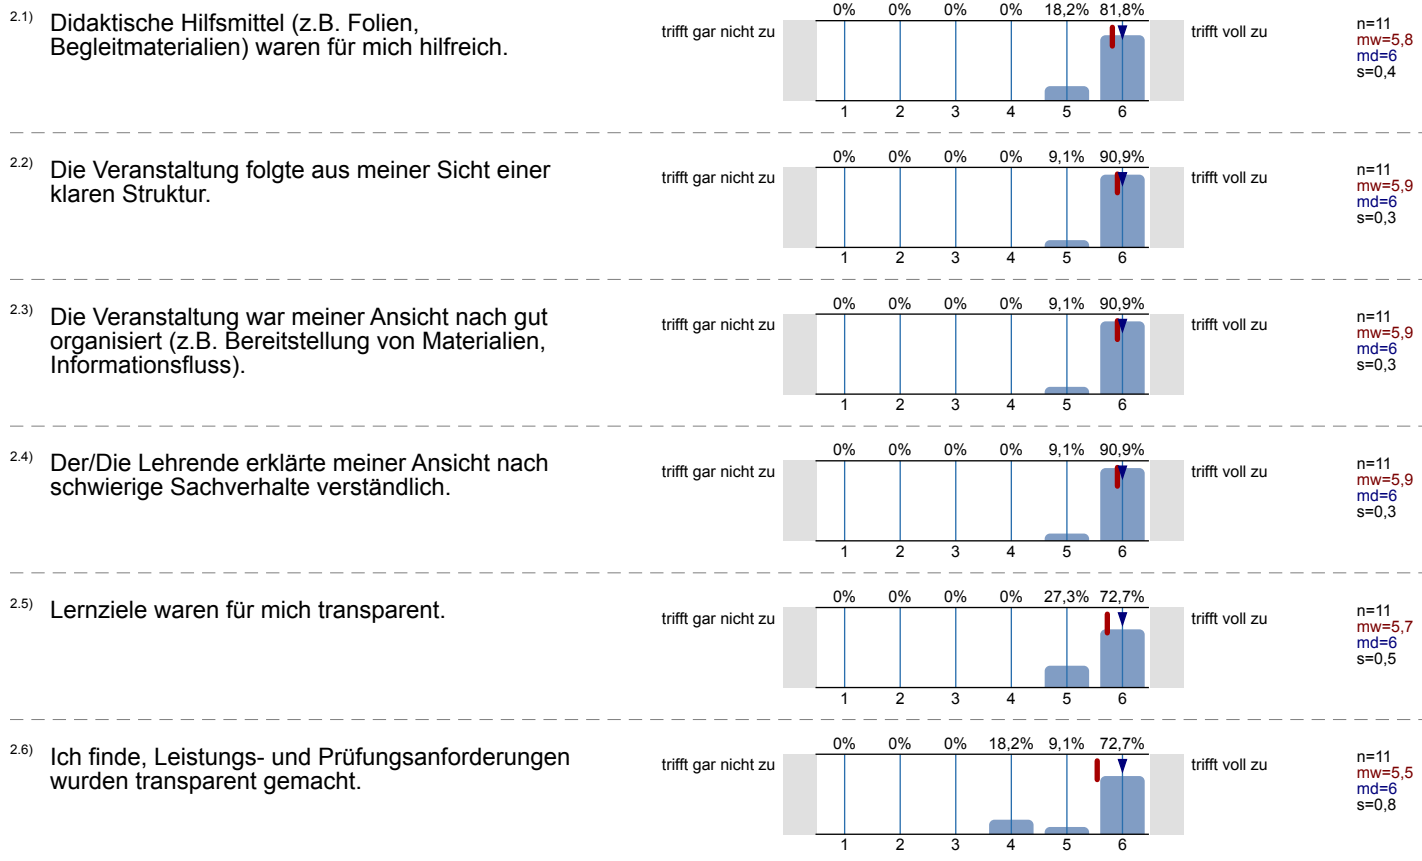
2.1) Didaktische Hilfsmittel (z.B. Folien, Begleitmaterialien) waren für mich hilfreich.

trifft gar nicht zu

| 0% | 0% | 0% | 0% | 18,2% | 81,8% |
|---|---|---|---|---|---|
| 1 | 2 | 3 | 4 | 5 | 6 |

trifft voll zu

n=11
mw=5,8
md=6
s=0,4

2.2) Die Veranstaltung folgte aus meiner Sicht einer klaren Struktur.

trifft gar nicht zu

| 0% | 0% | 0% | 0% | 9,1% | 90,9% |
|---|---|---|---|---|---|
| 1 | 2 | 3 | 4 | 5 | 6 |

trifft voll zu

n=11
mw=5,9
md=6
s=0,3

2.3) Die Veranstaltung war meiner Ansicht nach gut organisiert (z.B. Bereitstellung von Materialien, Informationsfluss).

trifft gar nicht zu

| 0% | 0% | 0% | 0% | 9,1% | 90,9% |
|---|---|---|---|---|---|
| 1 | 2 | 3 | 4 | 5 | 6 |

trifft voll zu

n=11
mw=5,9
md=6
s=0,3

2.4) Der/Die Lehrende erklärte meiner Ansicht nach schwierige Sachverhalte verständlich.

trifft gar nicht zu

| 0% | 0% | 0% | 0% | 9,1% | 90,9% |
|---|---|---|---|---|---|
| 1 | 2 | 3 | 4 | 5 | 6 |

trifft voll zu

n=11
mw=5,9
md=6
s=0,3

2.5) Lernziele waren für mich transparent.

trifft gar nicht zu

| 0% | 0% | 0% | 0% | 27,3% | 72,7% |
|---|---|---|---|---|---|
| 1 | 2 | 3 | 4 | 5 | 6 |

trifft voll zu

n=11
mw=5,7
md=6
s=0,5

2.6) Ich finde, Leistungs- und Prüfungsanforderungen wurden transparent gemacht.

trifft gar nicht zu

| 0% | 0% | 0% | 18,2% | 9,1% | 72,7% |
|---|---|---|---|---|---|
| 1 | 2 | 3 | 4 | 5 | 6 |

trifft voll zu

n=11
mw=5,5
md=6
s=0,8